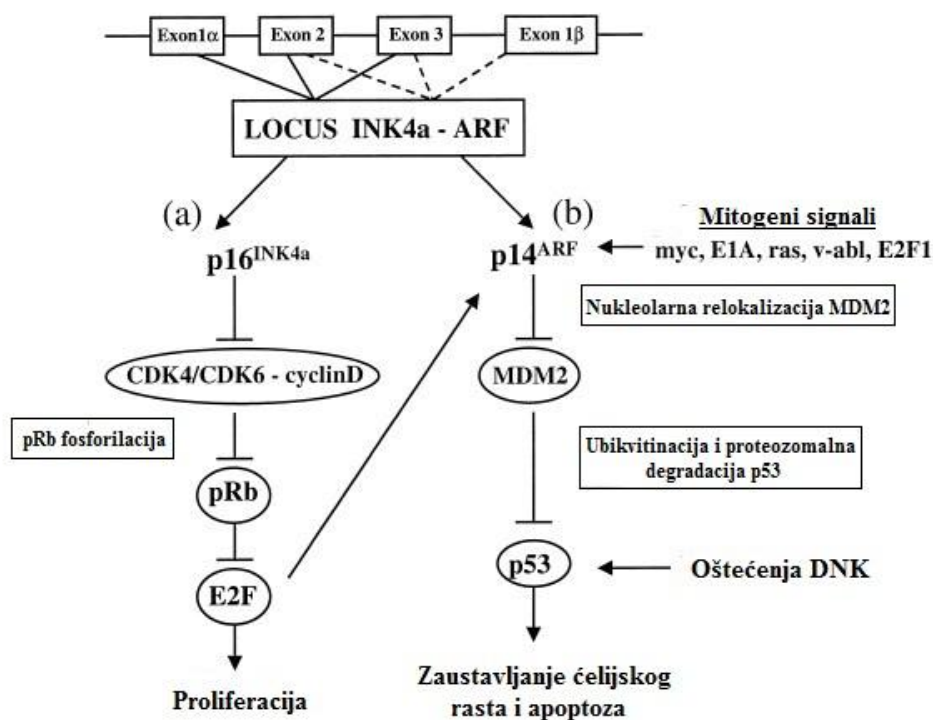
Exon1α
Exon 2
Exon 3
Exon 1β

LOCUS INK4a - ARF

(a)
$p16^{INK4a}$

CDK4/CDK6 - cyclinD

pRb fosforilacija

pRb

E2F

Proliferacija

(b)
$p14^{ARF}$

Mitogeni signali
myc, E1A, ras, v-abl, E2F1

Nukleolarna relokalizacija MDM2

MDM2

Ubikvitinacija i proteozomalna degradacija p53

p53

Oštećenja DNK

Zaustavljanje ćelijskog rasta i apoptoza